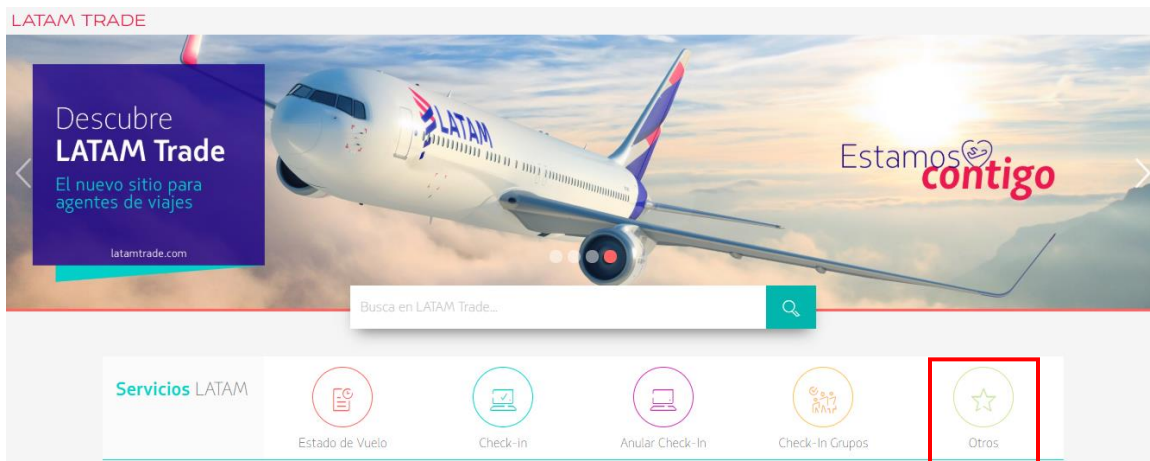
LATAM TRADE

Descubre
LATAM Trade
El nuevo sitio para agentes de viajes

latamtrade.com

LATAM

Estamos contigo

Busca en LATAM Trade...

Servicios LATAM

Estado de Vuelo

Check-in

Anular Check-In

Check-In Grupos

Otros